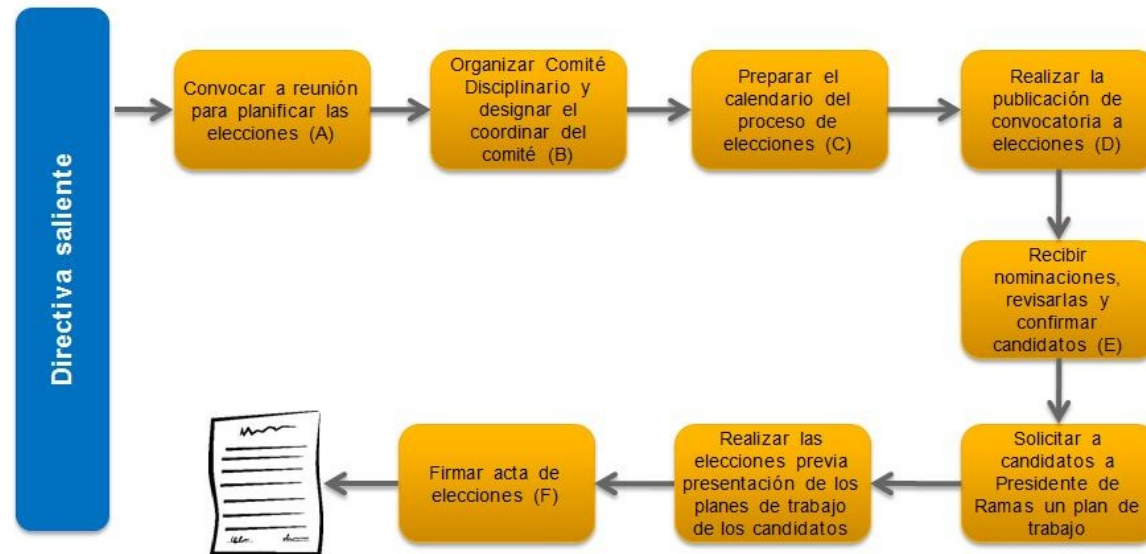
Directiva saliente

Convocar a reunión para planificar las elecciones (A)

Organizar Comité Disciplinario y designar el coordinar del comité (B)

Preparar el calendario del proceso de elecciones (C)

Realizar la publicación de convocatoria a elecciones (D)

Recibir nominaciones, revisarlas y confirmar candidatos (E)

Solicitar a candidatos a Presidente de Ramas un plan de trabajo

Realizar las elecciones previa presentación de los planes de trabajo de los candidatos

Firmar acta de elecciones (F)